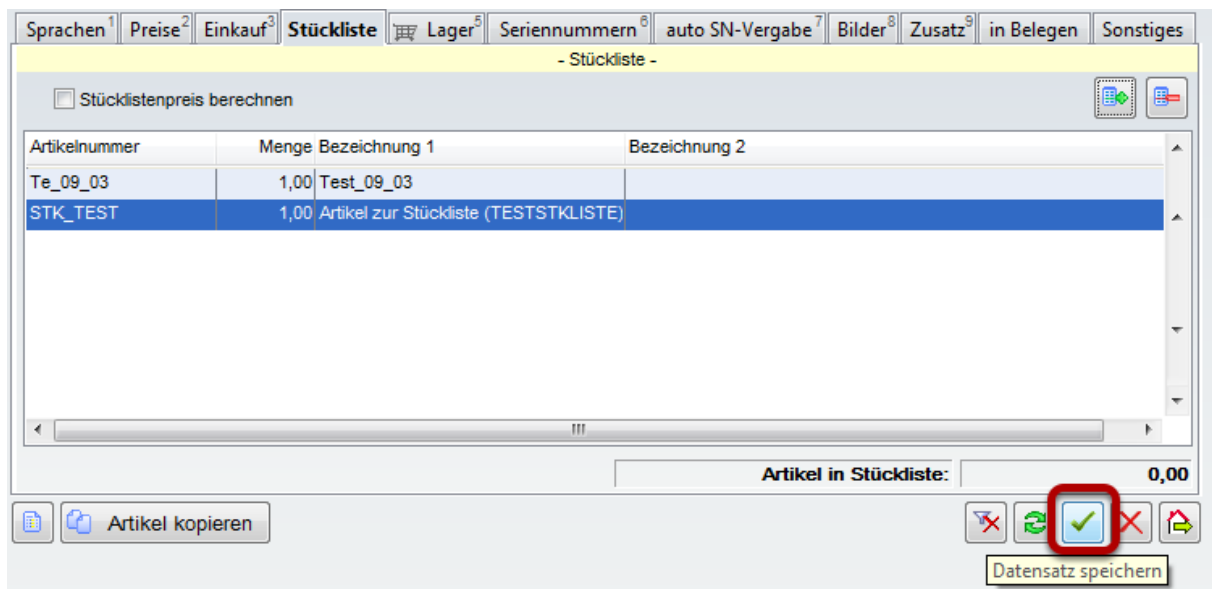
Sprachen$^1$ Preise$^2$ Einkauf$^3$ Stückliste Lager$^5$ Seriennummern$^6$ auto SN-Vergabe$^7$ Bilder$^8$ Zusatz$^9$ in Belegen Sonstiges

- Stückliste -

Stücklistenpreis berechnen

| Artikelnummer | Menge | Bezeichnung 1 | Bezeichnung 2 |
|---|---|---|---|
| Te_09_03 | 1,00 | Test_09_03 | |
| STK_TEST | 1,00 | Artikel zur Stückliste (TESTSTKLISTE) | |

Artikel in Stückliste: 0,00

Artikel kopieren

Datensatz speichern